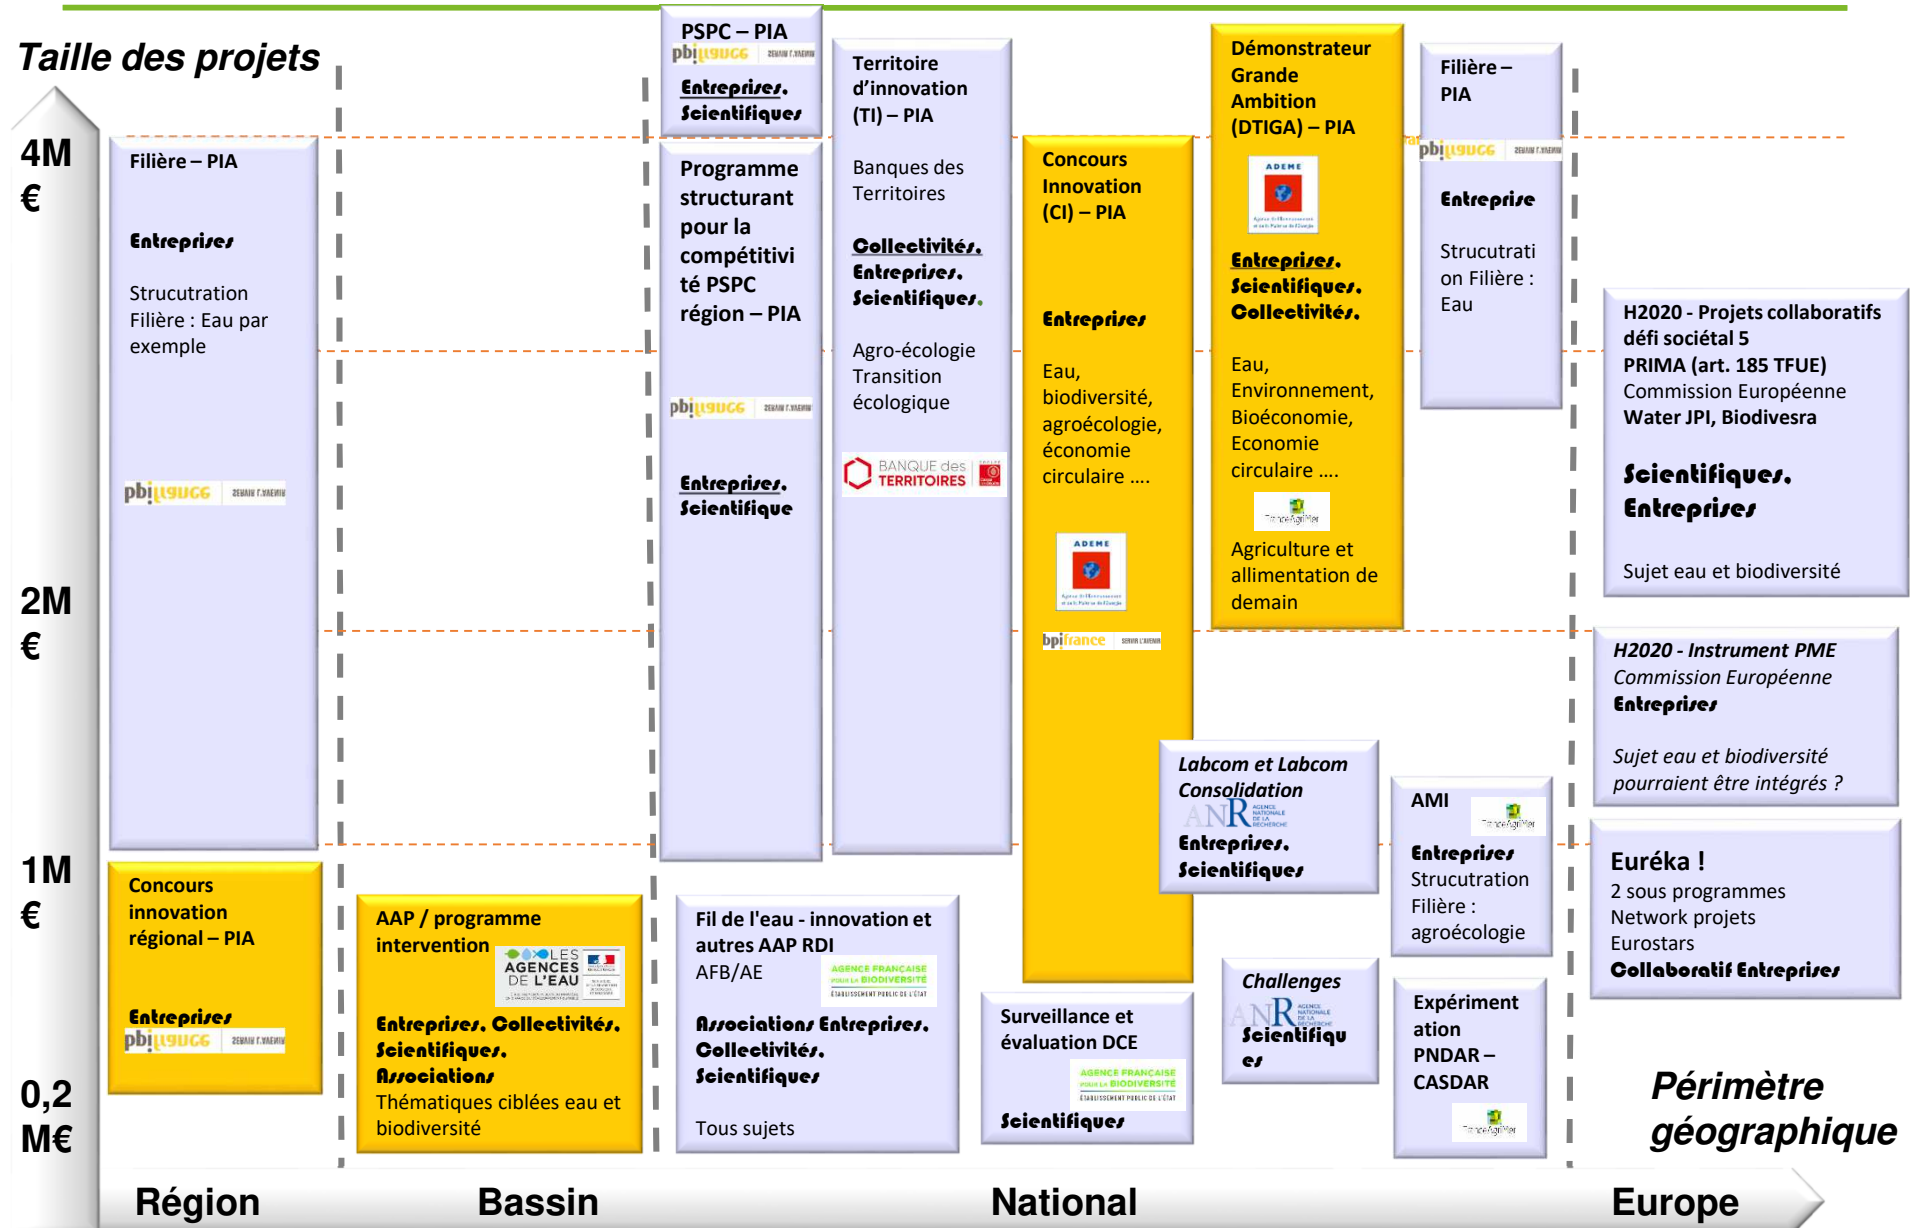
Taille des projets

4M €

2M €

1M €

0,2 M€

Filière – PIA

Entreprises

Strucutration Filière : Eau par exemple

bpifrance

Concours innovation régional – PIA

Entreprises

bpifrance

AAP / programme intervention

LES AGENCES DE L'EAU

Entreprises, Collectivités, Scientifiques, Associations

Thématiques ciblées eau et biodiversité

PSPC – PIA

bpifrance

Entreprises, Scientifiques

Programme structurant pour la compétitivité PSPC région – PIA

bpifrance

Entreprises, Scientifique

Territoire d'innovation (TI) – PIA

Banques des Territoires

Collectivités, Entreprises, Scientifiques.

Agro-écologie Transition écologique

BANQUE des TERRITOIRES

Fil de l'eau - innovation et autres AAP RDI

AFB/AE

AGENCE FRANÇAISE POUR LA BIODIVERSITÉ

Associations Entreprises, Collectivités, Scientifiques

Tous sujets

Concours Innovation (CI) – PIA

Entreprises

Eau, biodiversité, agroécologie, économie circulaire ....

ADEME

bpifrance

Surveillance et évaluation DCE

AGENCE FRANÇAISE POUR LA BIODIVERSITÉ

Scientifiques

Démonstrateur Grande Ambition (DTIGA) – PIA

ADEME

Entreprises, Scientifiques, Collectivités,

Eau, Environnement, Bioéconomie, Economie circulaire ....

FranceAgriMer

Agriculture et allimentation de demain

Labcom et Labcom Consolidation

ANR

Entreprises, Scientifiques

Challenges

ANR

Scientifiques

Filière – PIA

bpifrance

Entreprise

Strucutration Filière : Eau

AMI

FranceAgriMer

Entreprises

Structuration Filière : agroécologie

Expérimentation PNDAR – CASDAR

FranceAgriMer

H2020 - Projets collaboratifs défi sociétal 5

PRIMA (art. 185 TFUE)

Commission Européenne

Water JPI, Biodivesra

Scientifiques, Entreprises

Sujet eau et biodiversité

H2020 - Instrument PME

Commission Européenne

Entreprises

Sujet eau et biodiversité pourraient être intégrés ?

Euréka !

2 sous programmes Network projets Eurostars

Collaboratif Entreprises

Périmètre géographique

Région

Bassin

National

Europe